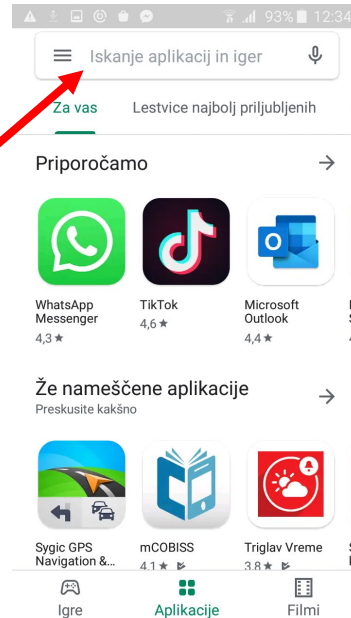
93% 12:34

Iskanje aplikacij in iger

Za vas
Lestvice najbolj priljubljenih

Priporočamo

WhatsApp Messenger
4,3 ★

TikTok
4,6 ★

Microsoft Outlook
4,4 ★

Že nameščene aplikacije
Preskusite kakšno

Sygic GPS Navigation &...

mCOBISS
4,1 ★

Triglav Vreme
3,8 ★

Igre
Aplikacije
Filmi